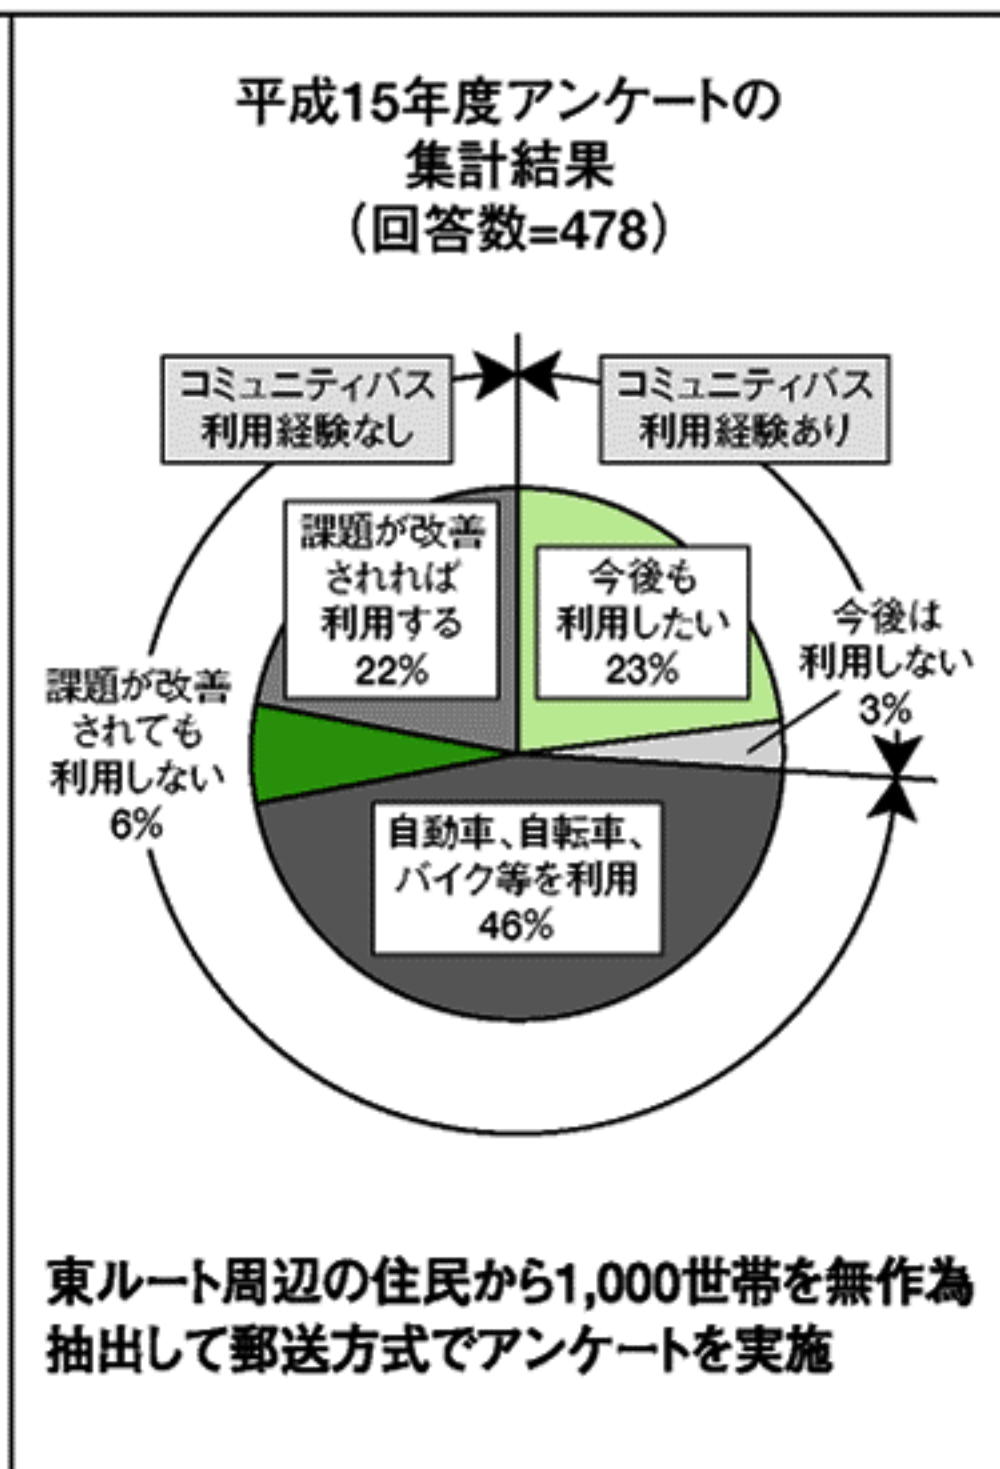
平成15年度アンケートの
集計結果
（回答数=478）

コミュニティバス
利用経験なし

コミュニティバス
利用経験あり

課題が改善
されれば
利用する
22%

今後も
利用したい
23%

今後は
利用しない
3%

課題が改善
されても
利用しない
6%

自動車、自転車、
バイク等を利用
46%

東ルート周辺の住民から1,000世帯を無作為抽出して郵送方式でアンケートを実施